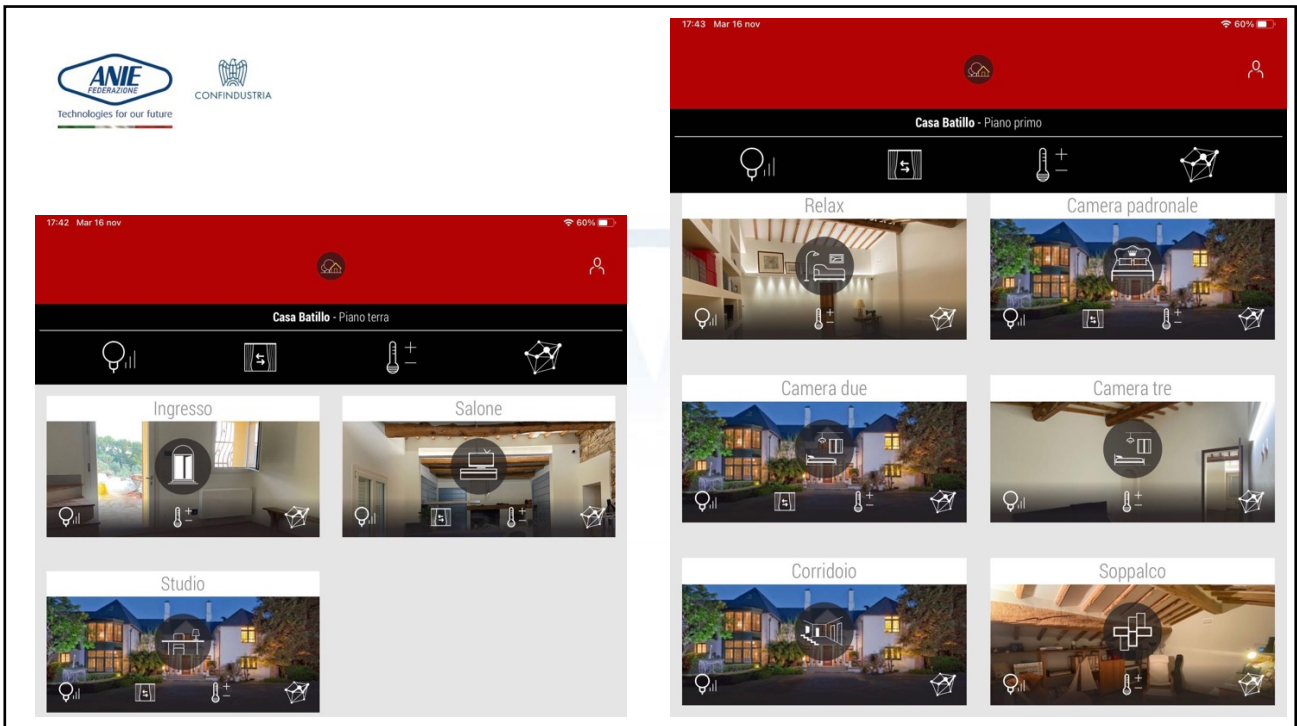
ANIE FEDERAZIONE
Technologies for our future

CONFINDUSTRIA

17:42 Mar 16 nov
60%

Casa Batillo - Piano terra

Ingresso

Salone

Studio

17:43 Mar 16 nov
60%

Casa Batillo - Piano primo

Relax

Camera padronale

Camera due

Camera tre

Corridoio

Soppalco